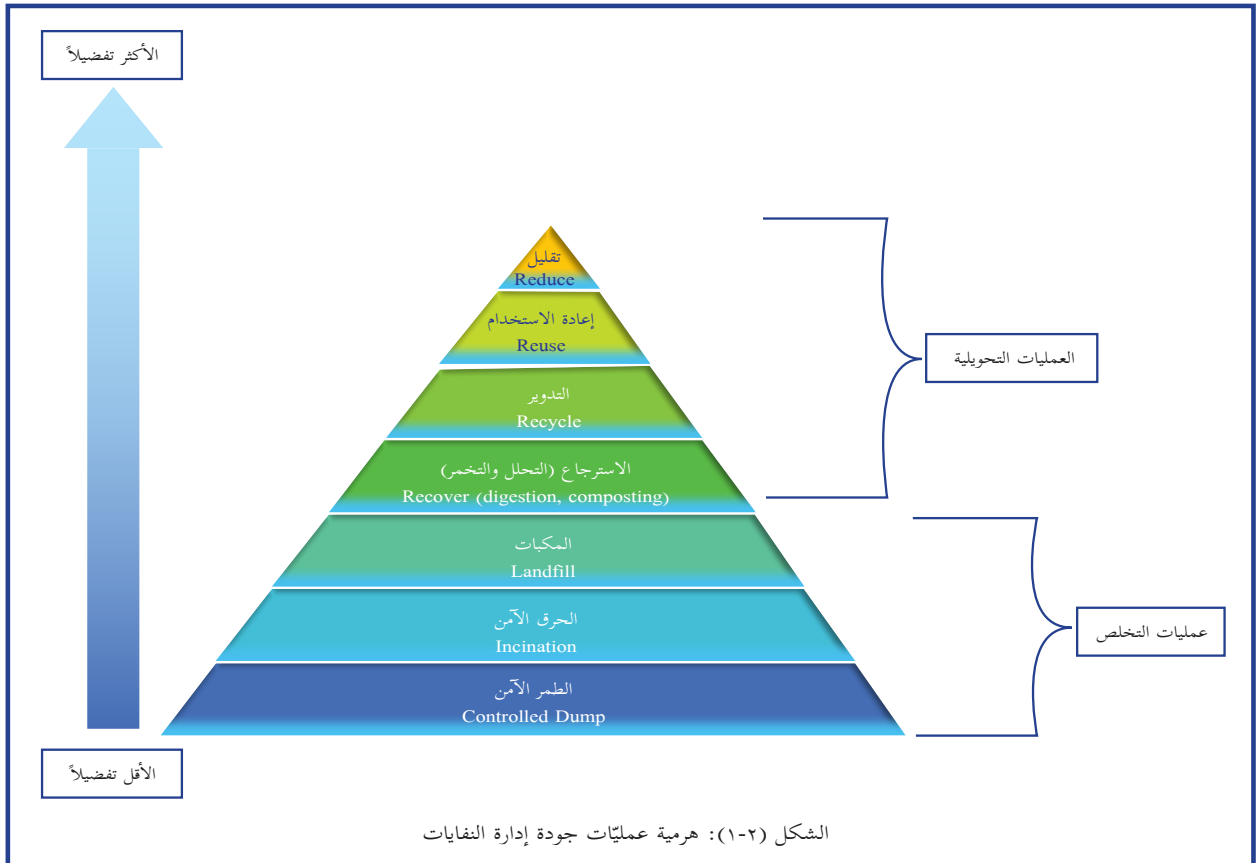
الأكثر تفضيلاً

تقليل
Reduce

إعادة الاستخدام
Reuse

التدوير
Recycle

الاسترجاع (التحلل والتخمر)
Recover (digestion, composting)

العمليات التحويلية

المكبات
Landfill

الحرق الآمن
Incination

الطمر الآمن
Controlled Dump

عمليات التخلص

الأقل تفضيلاً

الشكل (٢-١): هرمية عمليّات جودة إدارة النفايات